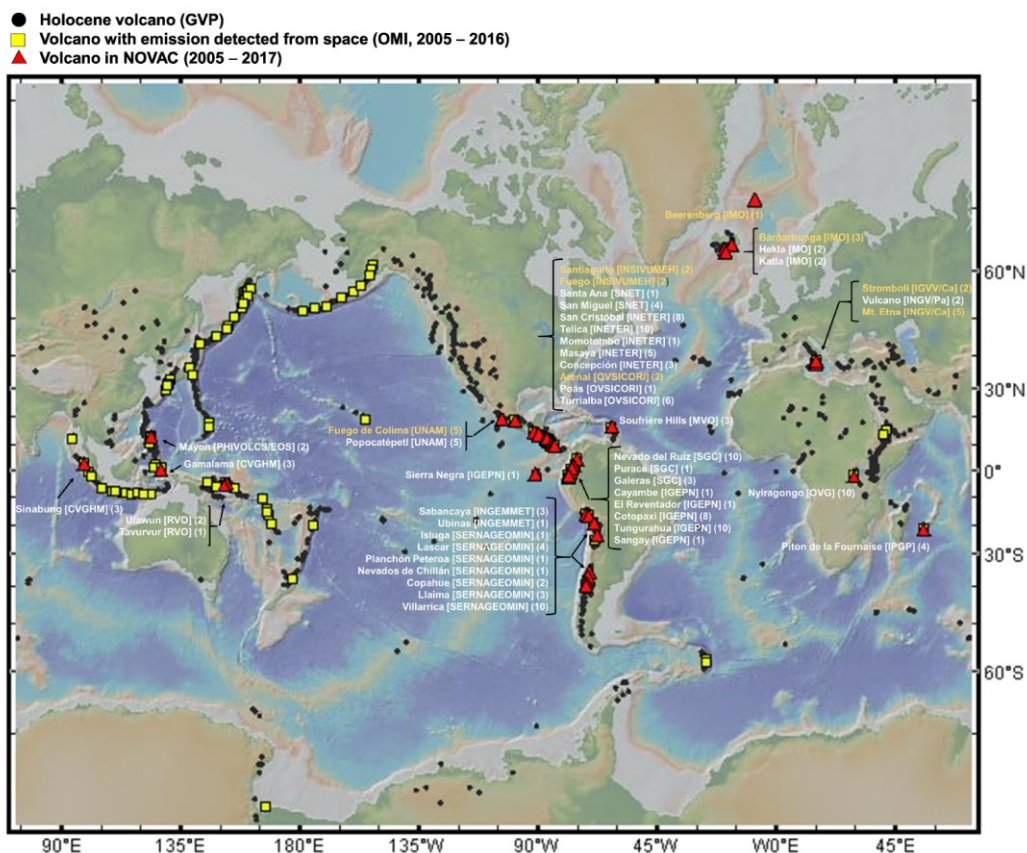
Holocene volcano (GVP)
Volcano with emission detected from space (OMI, 2005 – 2016)
Volcano in NOVAC (2005 – 2017)

Beerenberg [IMO] (1)

Bárðarbunga [IMO] (3)
Hekla [MO] (2)
Katla [IMO] (2)

Santiaguito [INSIVUMEH] (2)
Fuego [INSIVUMEH] (2)
Santa Ana [SNET] (1)
San Miguel [SNET] (4)
San Cristóbal [INETER] (8)
Telica [INETER] (10)
Momotombo [INETER] (1)
Masaya [INETER] (5)
Concepción [INETER] (3)
Arenal [OVSICORI] (2)
Poás [OVSICORI] (1)
Turrialba [OVSICORI] (6)

Stromboli [IGVV/Ca] (2)
Vulcano [INGV/Pa] (2)
Mt. Etna [INGV/Ca] (5)

60°N

30°N

Fuego de Colima [UNAM] (5)
Popocatépetl [UNAM] (5)

Soufrière Hills [MVO] (3)

Mayon [PHIVOLCS/EOS] (2)

Gamalama [CVGHM] (3)

Sierra Negra [IGEPN] (1)

Nevado del Ruiz [SGC] (10)
Puracé [SGC] (1)
Galeras [SGC] (3)
Cayambe [IGEPN] (1)
El Reventador [IGEPN] (1)
Cotopaxi [IGEPN] (8)
Tungurahua [IGEPN] (10)
Sangay [IGEPN] (1)

0°

Nyiragongo [OVG] (10)

Sinabung [CVGHM] (3)

Ulawun [RVO] (2)
Tavurvur [RVO] (1)

Sabancaya [INGEMMET] (3)
Ubinas [INGEMMET] (1)
Isluga [SERNAGEOMIN] (1)
Lascar [SERNAGEOMIN] (4)
Planchón Peteroa [SERNAGEOMIN] (1)
Nevados de Chillán [SERNAGEOMIN] (1)
Copahue [SERNAGEOMIN] (2)
Llaima [SERNAGEOMIN] (3)
Villarrica [SERNAGEOMIN] (10)

Piton de la Fournaise [IPGP] (4)

30°S

60°S

90°E 135°E 180°E 135°W 90°W 45°W W0°E 45°E